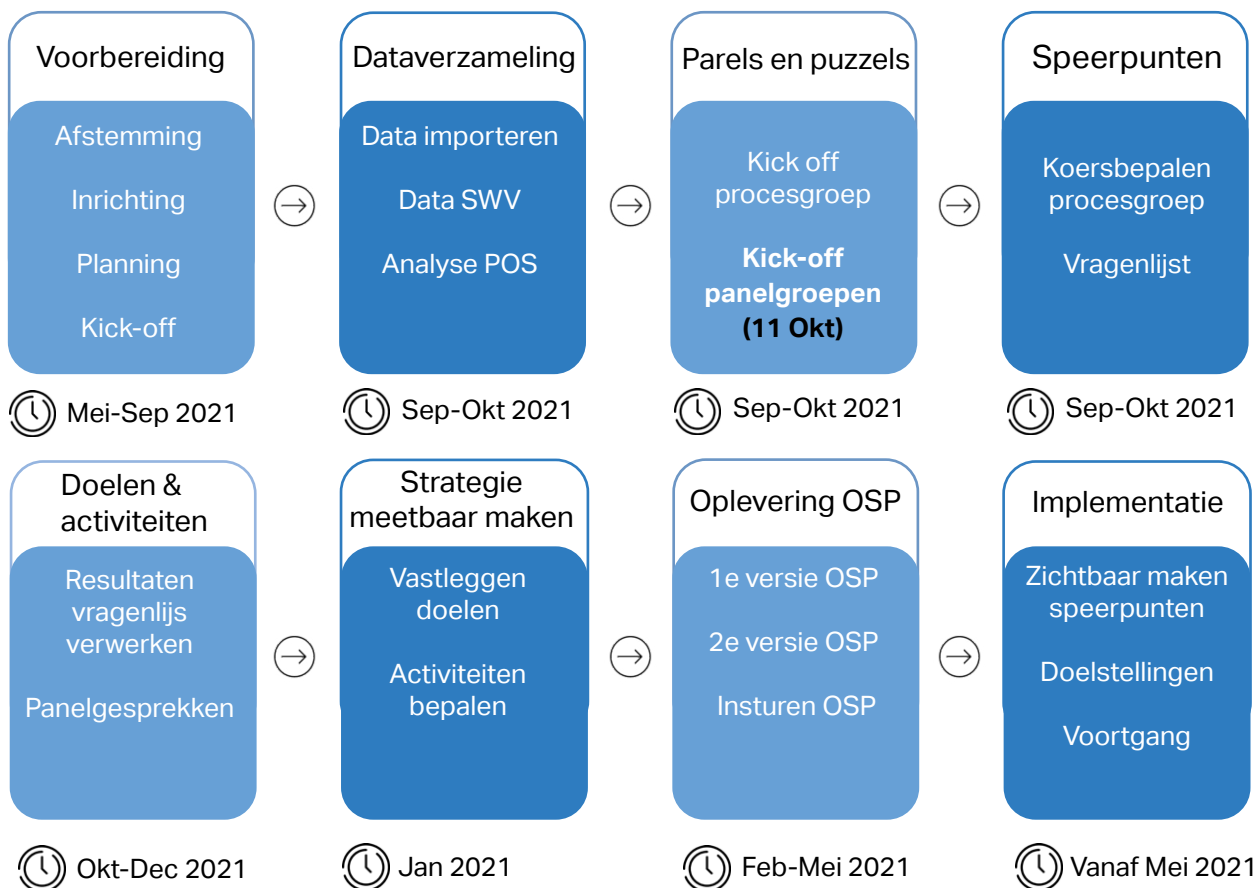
Voorbereiding

Afstemming

Inrichting

Planning

Kick-off

Mei-Sep 2021

→

Dataverzameling

Data importeren

Data SWV

Analyse POS

Sep-Okt 2021

→

Parels en puzzels

Kick off procesgroep

**Kick-off panelgroepen (11 Okt)**

Sep-Okt 2021

→

Speerpunten

Koersbepalen procesgroep

Vragenlijst

Sep-Okt 2021

Doelen & activiteiten

Resultaten vragenlijs verwerken

Panelgesprekken

Okt-Dec 2021

→

Strategie meetbaar maken

Vastleggen doelen

Activiteiten bepalen

Jan 2021

→

Oplevering OSP

1e versie OSP

2e versie OSP

Insturen OSP

Feb-Mei 2021

→

Implementatie

Zichtbaar maken speerpunten

Doelstellingen

Voortgang

Vanaf Mei 2021